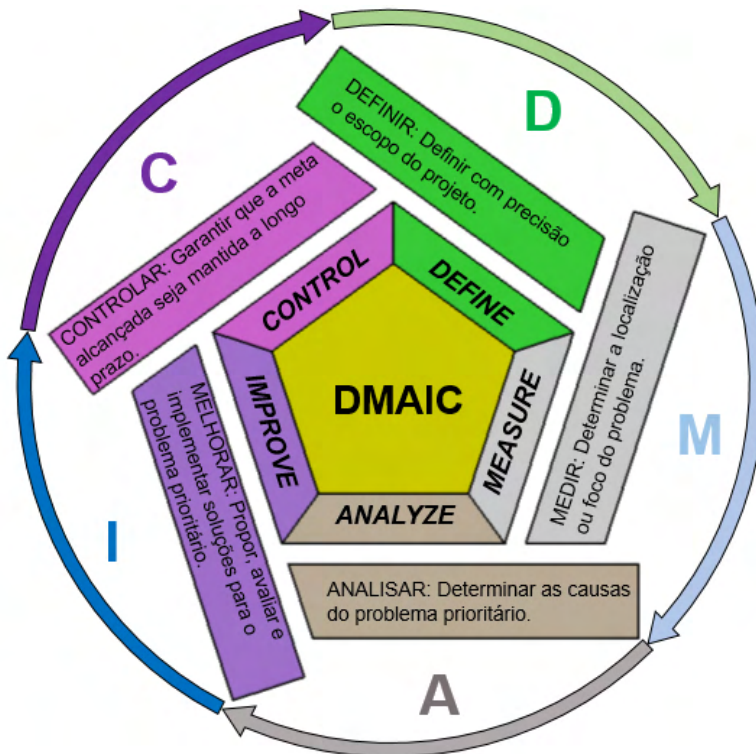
D

DEFINIR: Definir com precisão o escopo do projeto.

M

MEDIR: Determinar a localização ou foco do problema.

A

ANALISAR: Determinar as causas do problema prioritário.

I

MELHORAR: Propor, avaliar e implementar soluções para o problema prioritário.

C

CONTROLAR: Garantir que a meta alcançada seja mantida a longo prazo.

DMAIC

DEFINE

MEASURE

ANALYZE

IMPROVE

CONTROL